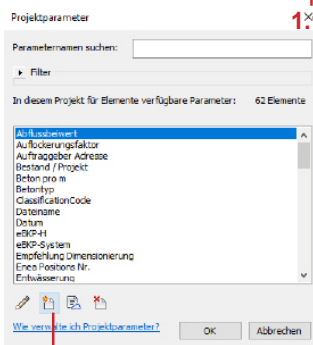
Projektparameter

1.

Parameternamen suchen:

Filter

In diesem Projekt für Elemente verfügbare Parameter: 62 Elemente

Abflussbeiwert
Auflockerungsfaktor
Auftraggeber Adresse
Bestand / Projekt
Beton pro m
Betontyp
ClassificationCode
Dateiname
Datum
eBKP-H
eBKP-System
Empfehlung Dimensionierung
Enea Positions Nr.
Entwässerung

Wie verwalte ich Projektparameter?

OK

Abbrechen